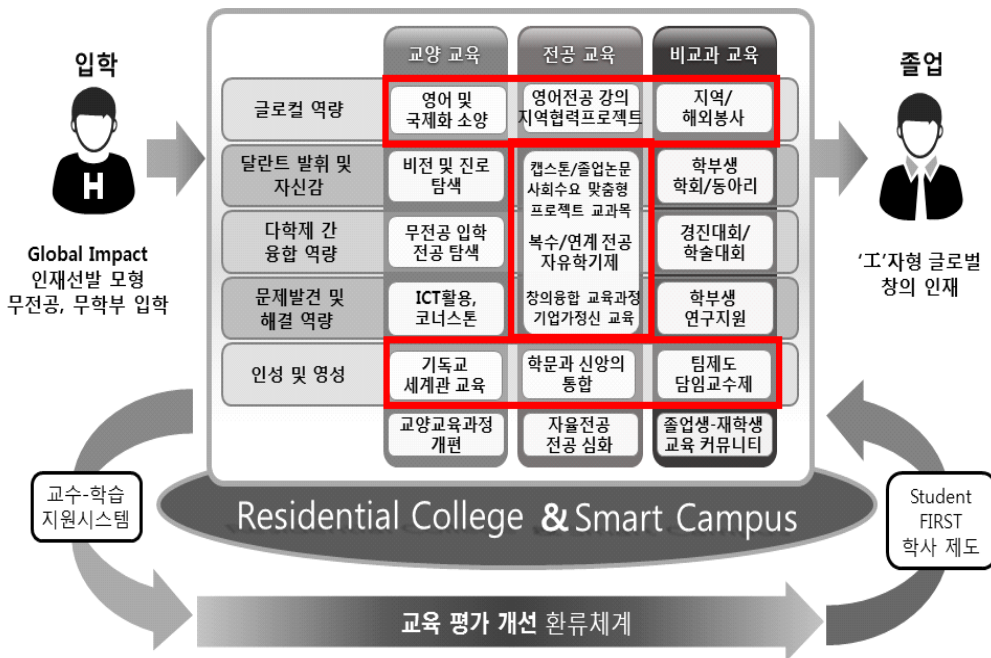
입학

H

Global Impact
인재선발 모형
무전공, 무학부 입학

| | 교양 교육 | 전공 교육 | 비교과 교육 |
|---|---|---|---|
| 글로컬 역량 | 영어 및 국제화 소양 | 영어전공 강의 지역협력프로젝트 | 지역/ 해외봉사 |
| 달란트 발휘 및 자신감 | 비전 및 진로 탐색 | 캡스톤/졸업논문 사회수요 맞춤형 프로젝트 교과목 | 학부생 학회/동아리 |
| 다학제 간 융합 역량 | 무전공 입학 전공 탐색 | 복수/연계 전공 자유학기제 | 경진대회/ 학술대회 |
| 문제발견 및 해결 역량 | ICT활용, 코너스톤 | 창의융합 교육과정 기업가정신 교육 | 학부생 연구지원 |
| 인성 및 영성 | 기독교 세계관 교육 | 학문과 신앙의 통합 | 팀제도 담임교수제 |
| | 교양교육과정 개편 | 자율전공 전공 심화 | 졸업생-재학생 교육 커뮤니티 |

졸업

'工'자형 글로벌
창의 인재

교수-학습
지원시스템

Residential College & Smart Campus

Student
FIRST
학사 제도

교육 평가 개선 환류체계